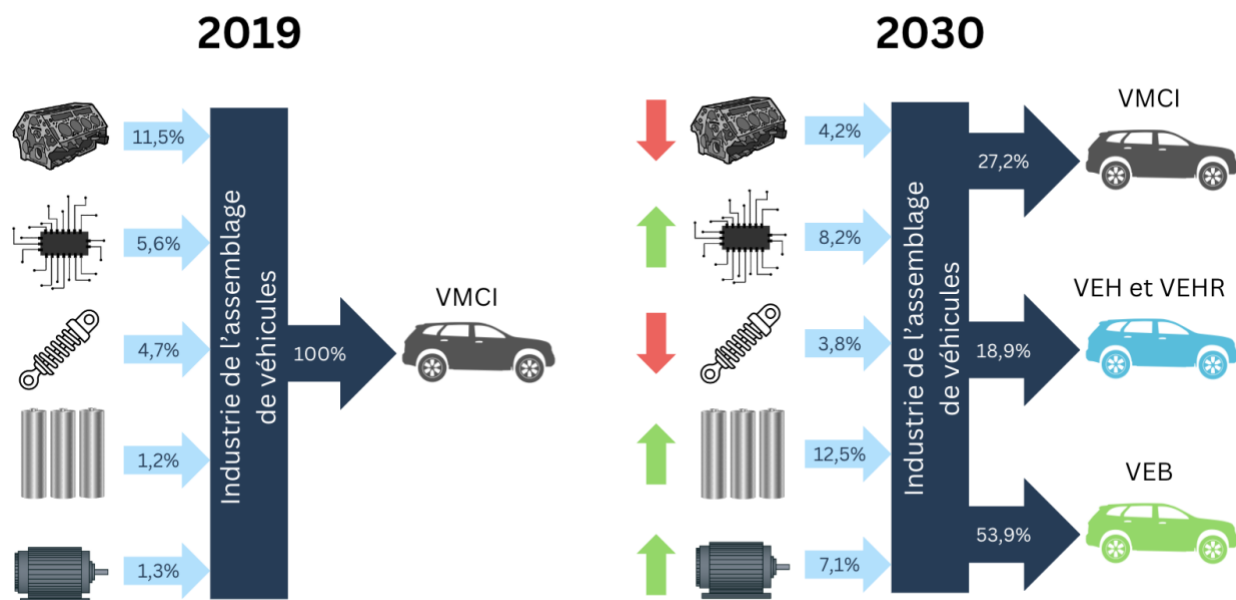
2019

11,5%

5,6%

4,7%

1,2%

1,3%

Industrie de l'assemblage de véhicules

100%

VMCI

2030

4,2%

8,2%

3,8%

12,5%

7,1%

Industrie de l'assemblage de véhicules

27,2%

VMCI

18,9%

VEH et VEHR

53,9%

VEB